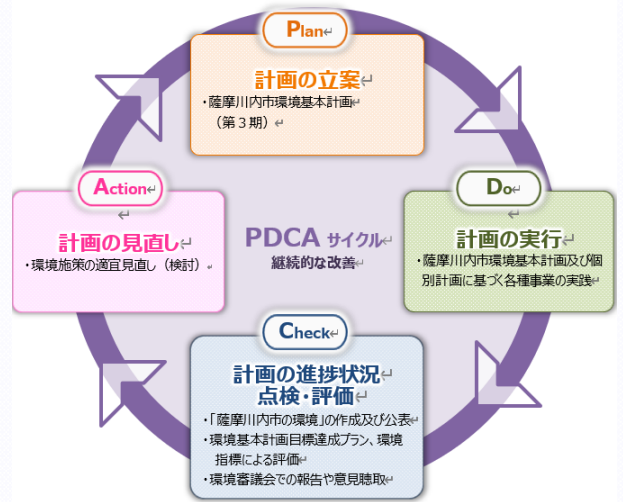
Plan

計画の立案
・薩摩川内市環境基本計画（第３期）

Do

計画の実行
・薩摩川内市環境基本計画及び個別計画に基づく各種事業の実践

Check

計画の進捗状況
点検・評価
・「薩摩川内市の環境」の作成及び公表
・環境基本計画目標達成プラン、環境指標による評価
・環境審議会での報告や意見聴取

Action

計画の見直し
・環境施策の適宜見直し（検討）

PDCA サイクル
継続的な改善